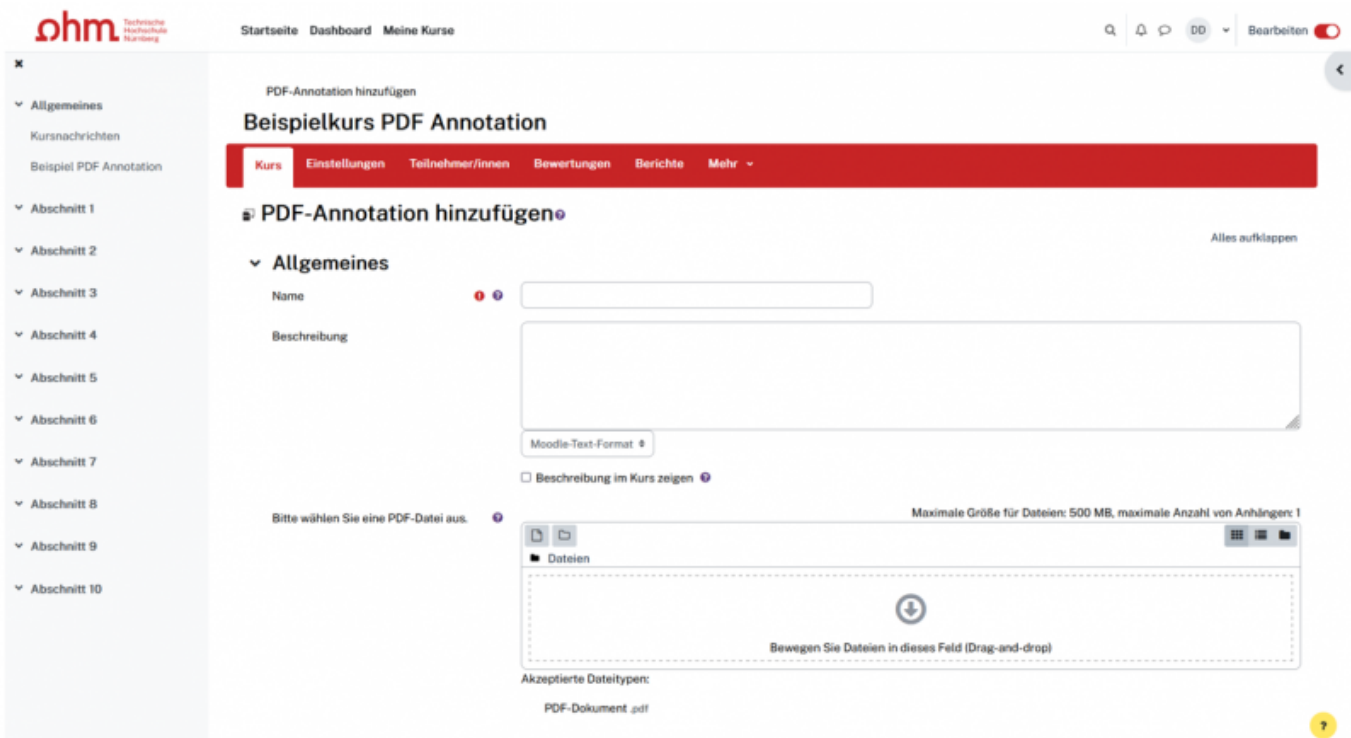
ohm Technische Hochschule Nürnberg

Startseite Dashboard Meine Kurse

DD Bearbeiten

×

Allgemeines
Kursnachrichten
Beispiel PDF Annotation

Abschnitt 1
Abschnitt 2
Abschnitt 3
Abschnitt 4
Abschnitt 5
Abschnitt 6
Abschnitt 7
Abschnitt 8
Abschnitt 9
Abschnitt 10

PDF-Annotation hinzufügen

Beispielkurs PDF Annotation

Kurs Einstellungen Teilnehmer/innen Bewertungen Berichte Mehr

PDF-Annotation hinzufügen

Alles aufklappen

Allgemeines

Name

Beschreibung

Moodle-Text-Format

Beschreibung im Kurs zeigen

Bitte wählen Sie eine PDF-Datei aus.

Maximale Größe für Dateien: 500 MB, maximale Anzahl von Anhängen: 1

Dateien

Bewegen Sie Dateien in dieses Feld (Drag-and-drop)

Akzeptierte Dateitypen:

PDF-Dokument .pdf

?